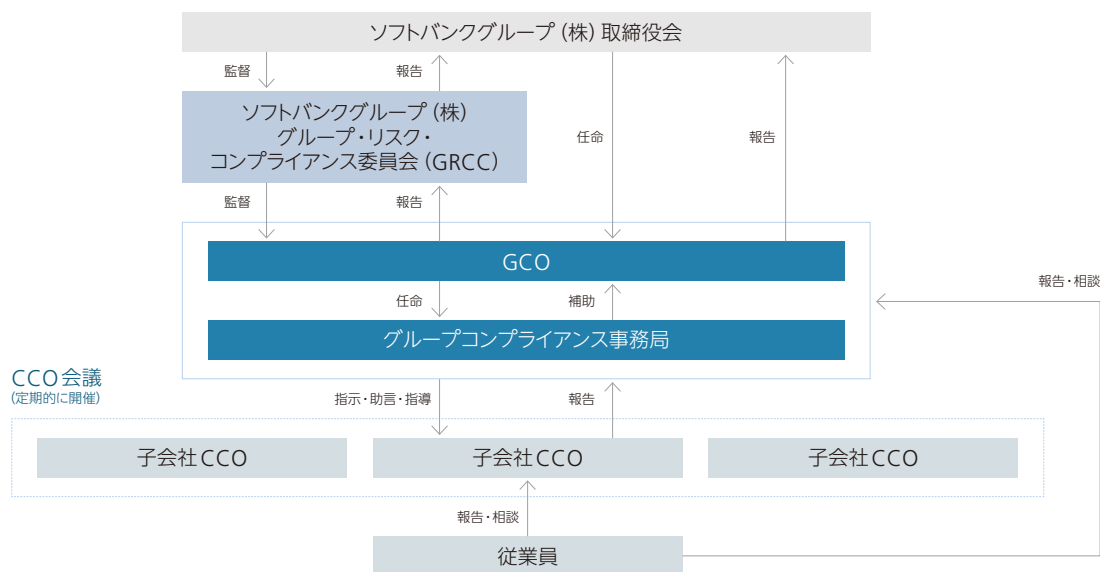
ソフトバンクグループ(株)取締役会

監督

報告

任命

報告

ソフトバンクグループ(株)
グループ・リスク・
コンプライアンス委員会(GRCC)

監督

報告

GCO

任命

補助

グループコンプライアンス事務局

報告・相談

CCO会議
(定期的に開催)

指示・助言・指導

報告

子会社CCO

子会社CCO

子会社CCO

報告・相談

従業員